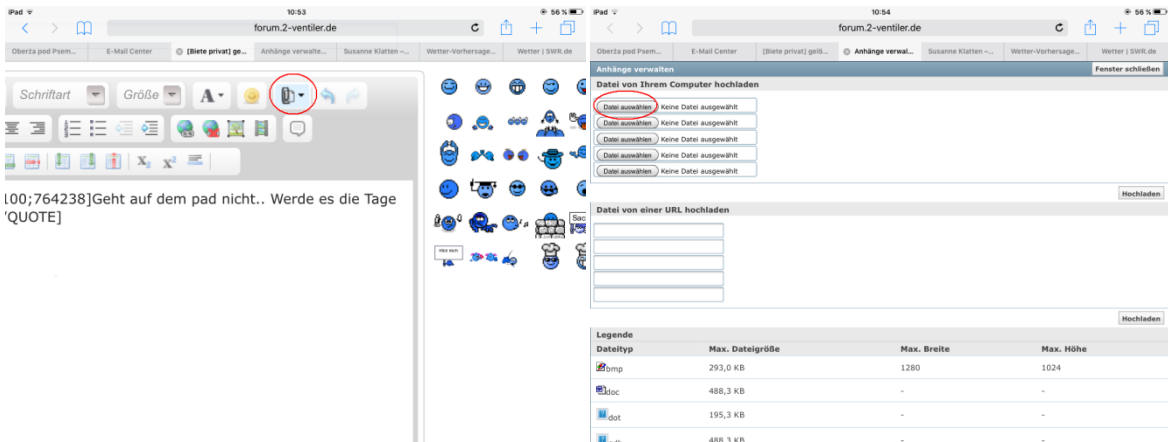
iPad
10:53
56 %
forum.2-ventiler.de
Oberža pod Psem...
E-Mail Center
[Biete privat] ge...
Anhänge verwalte...
Susanne Klatten -...
Wetter-Vorhersage...
Wetter | SWR.de

Schriftart
Größe

100;764238]Geht auf dem pad nicht.. Werde es die Tage
'QUOTE]

iPad
10:54
56 %
forum.2-ventiler.de
Oberža pod Psem...
E-Mail Center
[Biete privat] gelö...
Anhänge verwal...
Susanne Klatten -...
Wetter-Vorhersage...
Wetter | SWR.de

Anhänge verwalten
Fenster schließen
Datei von Ihrem Computer hochladen
Datei auswählen Keine Datei ausgewählt
Datei auswählen Keine Datei ausgewählt
Datei auswählen Keine Datei ausgewählt
Datei auswählen Keine Datei ausgewählt
Datei auswählen Keine Datei ausgewählt
Hochladen
Datei von einer URL hochladen
Hochladen

Legende

| Dateityp | Max. Dateigröße | Max. Breite | Max. Höhe |
|---|---|---|---|
| bmp | 293,0 KB | 1280 | 1024 |
| doc | 488,3 KB | - | - |
| dot | 195,3 KB | - | - |
| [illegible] | 488,3 KB | - | - |